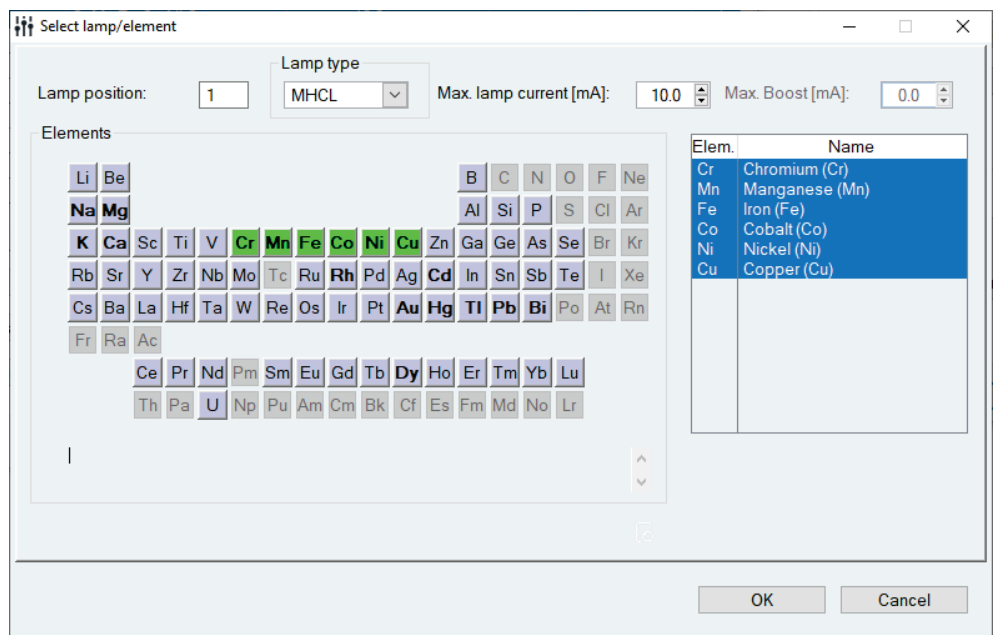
Select lamp/element

Lamp position: 1

Lamp type
MHCL

Max. lamp current [mA]: 10.0

Max. Boost [mA]: 0.0

Elements

Li Be B C N O F Ne
Na Mg Al Si P S Cl Ar
K Ca Sc Ti V Cr Mn Fe Co Ni Cu Zn Ga Ge As Se Br Kr
Rb Sr Y Zr Nb Mo Tc Ru Rh Pd Ag Cd In Sn Sb Te I Xe
Cs Ba La Hf Ta W Re Os Ir Pt Au Hg Tl Pb Bi Po At Rn
Fr Ra Ac
Ce Pr Nd Pm Sm Eu Gd Tb Dy Ho Er Tm Yb Lu
Th Pa U Np Pu Am Cm Bk Cf Es Fm Md No Lr

| Elem. | Name |
|---|---|
| Cr | Chromium (Cr) |
| Mn | Manganese (Mn) |
| Fe | Iron (Fe) |
| Co | Cobalt (Co) |
| Ni | Nickel (Ni) |
| Cu | Copper (Cu) |

OK
Cancel